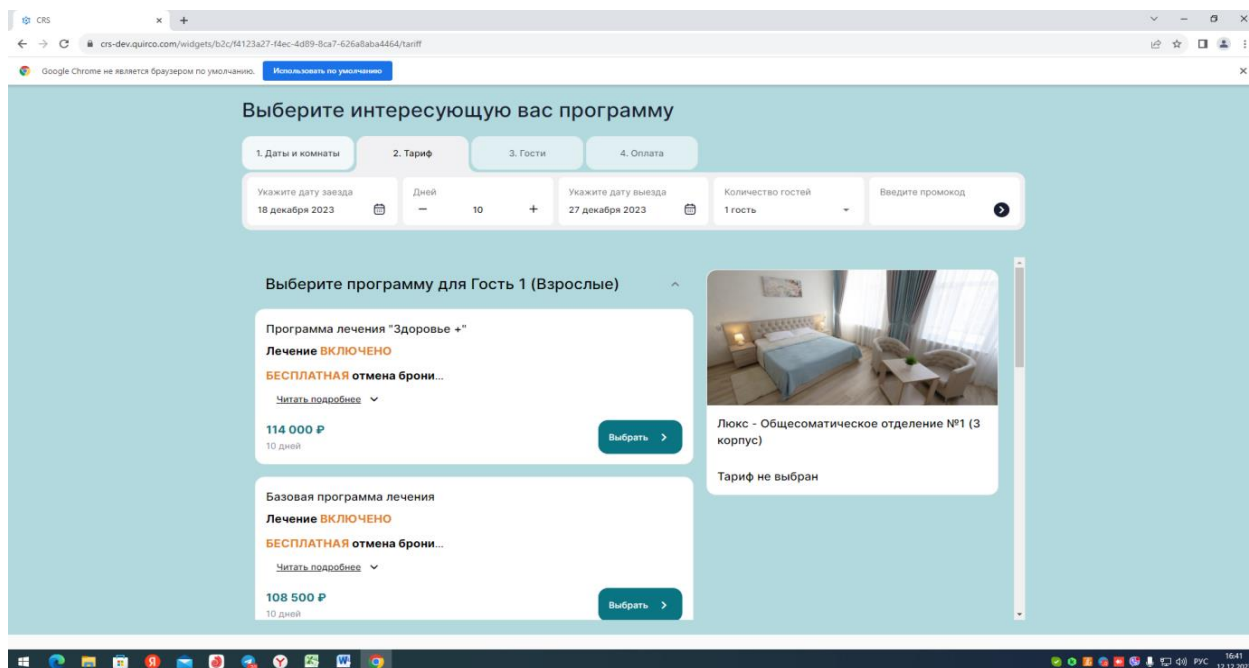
CRS
crs-dev.quirco.com/widgets/b2c/f4123a27-f4ec-4d89-8ca7-626a8aba4464/tariff
Google Chrome не является браузером по умолчанию. Использовать по умолчанию

Выберите интересующую вас программу

1. Даты и комнаты
2. Тариф
3. Гости
4. Оплата

Укажите дату заезда
18 декабря 2023
Дней
10
Укажите дату выезда
27 декабря 2023
Количество гостей
1 гость
Введите промокод

Выберите программу для Гость 1 (Взрослые)

Программа лечения "Здоровье +"
Лечение ВКЛЮЧЕНО
БЕСПЛАТНАЯ отмена брони...
Читать подробнее
114 000 ₽
10 дней
Выбрать

Базовая программа лечения
Лечение ВКЛЮЧЕНО
БЕСПЛАТНАЯ отмена брони...
Читать подробнее
108 500 ₽
10 дней
Выбрать

Люкс - Общесоматическое отделение №1 (3 корпус)

Тариф не выбран

РУС 16:41 12.12.202